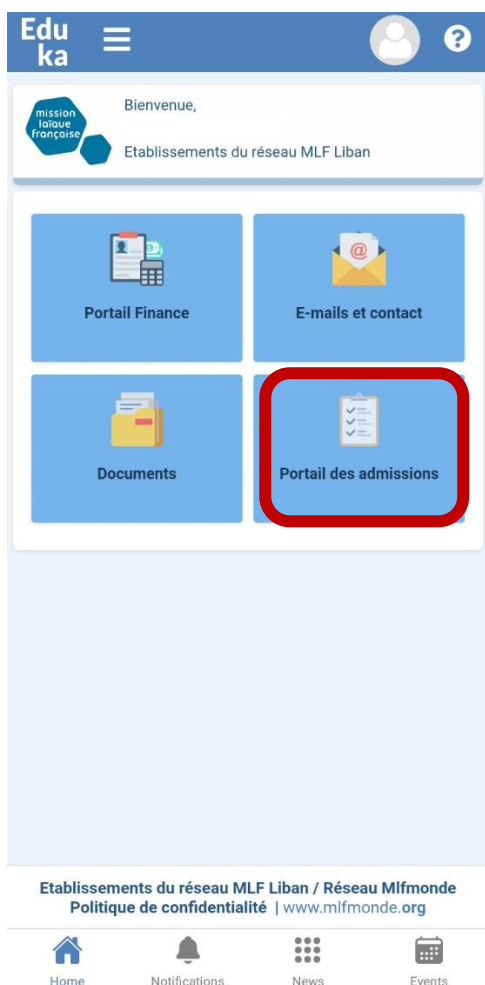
Edu ka

mission laïque française

Bienvenue,

Etablissements du réseau MLF Liban

Portail Finance

E-mails et contact

Documents

Portail des admissions

Etablissements du réseau MLF Liban / Réseau Mlfmonde
Politique de confidentialité | www.mlfmonde.org

Home
Notifications
News
Events